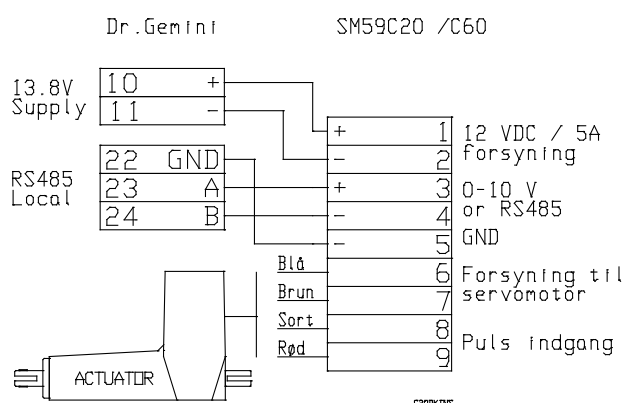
Dr.Gemini

SM59C20 /C60

13.8V Supply

10 +
11 -

RS485 Local

22 GND
23 A
24 B

+ 1
- 2
+ 3
- 4
- 5
6
7
8
9

12 VDC / 5A forsyning

0-10 V or RS485

GND

Blå
Brun
Sort
Rød

Forsyning til servomotor

Puls indgang

ACTUATOR

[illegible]